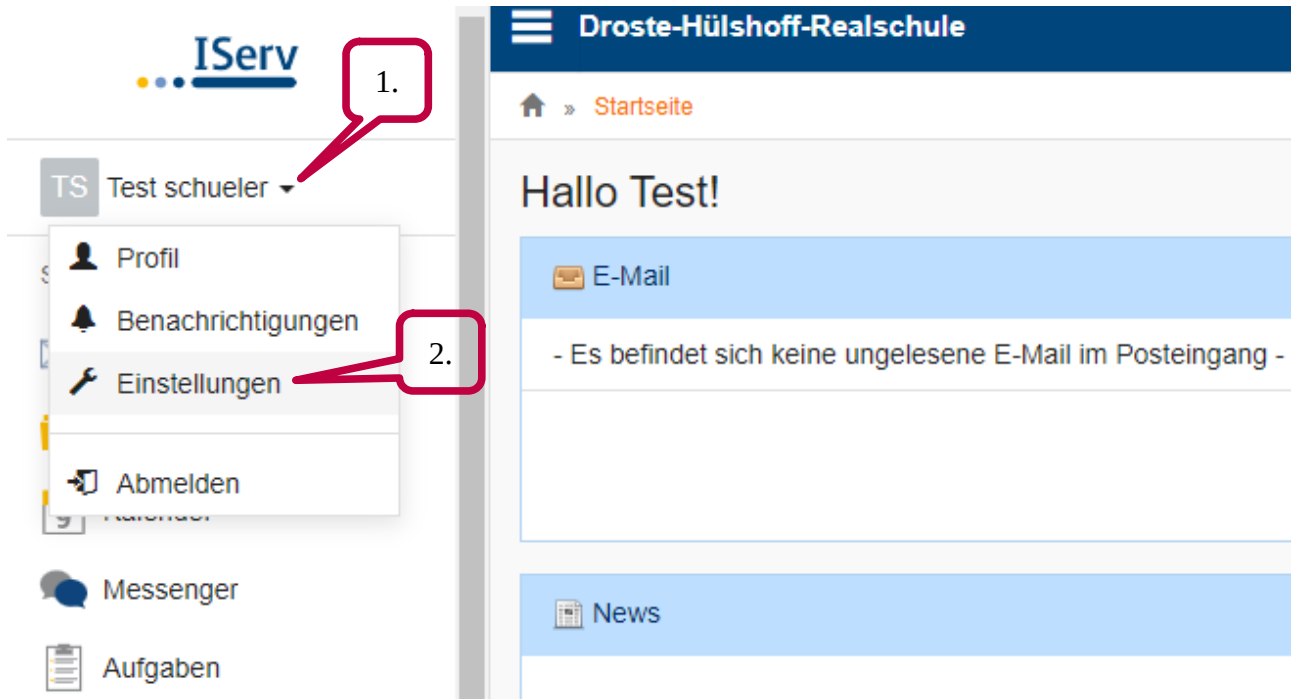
IServ

1.

TS Test schueler

Profil

Benachrichtigungen

2.

Einstellungen

Abmelden

Kalender

Messenger

Aufgaben

Droste-Hülshoff-Realschule

» Startseite

Hallo Test!

E-Mail

- Es befindet sich keine ungelesene E-Mail im Posteingang -

News